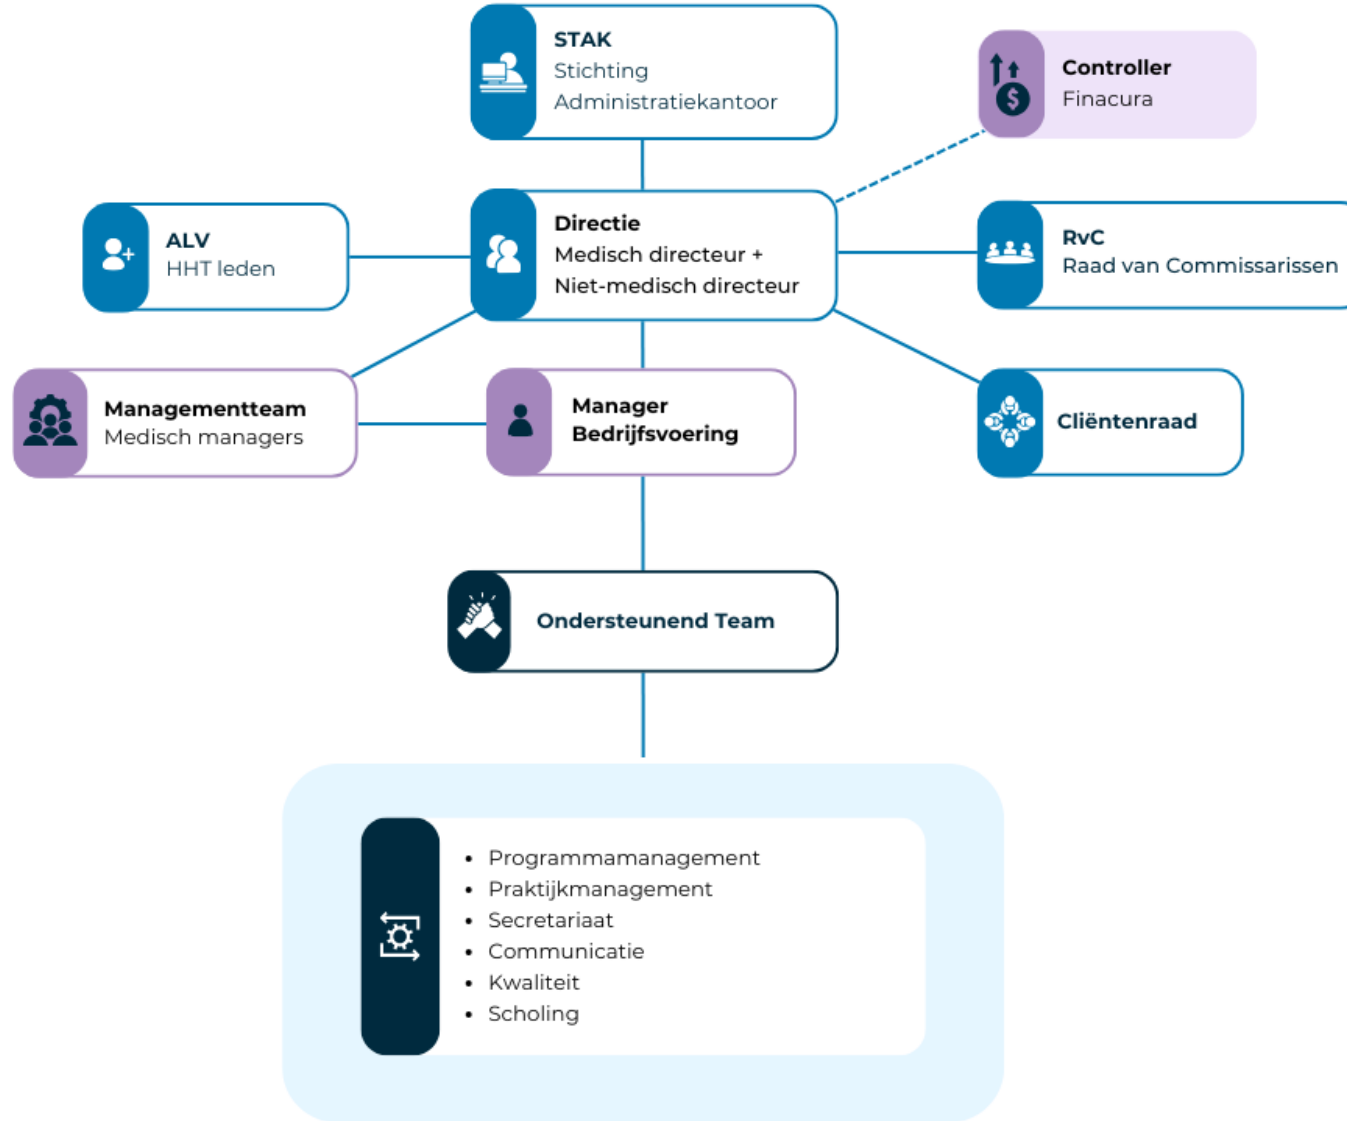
STAK
Stichting
Administratiekantoor

Controller
Finacura

ALV
HHT leden

Directie
Medisch directeur +
Niet-medisch directeur

RvC
Raad van Commissarissen

Managementteam
Medisch managers

Manager
Bedrijfsvoering

Cliëntenraad

Ondersteunend Team

- Programmamanagement
- Praktijkmanagement
- Secretariaat
- Communicatie
- Kwaliteit
- Scholing